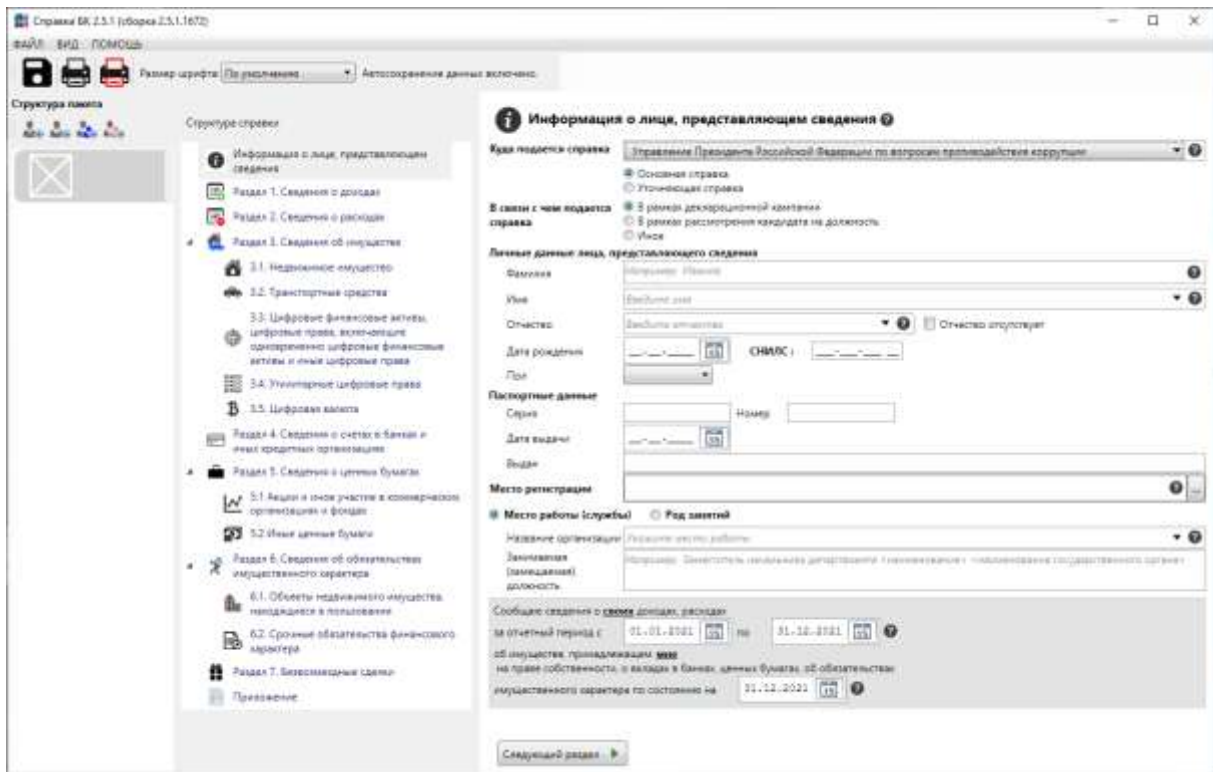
Справки БК 2.5.1 (сборка 2.5.1.1672)

ФАЙЛ ВИД ПОМОЩЬ

Размер шрифта: По умолчанию Автосохранение данных включено.

Структура пакета

Структура справки

Информация о лице, представляющем сведения

Раздел 1. Сведения о доходах

Раздел 2. Сведения о расходах

Раздел 3. Сведения об имуществе

3.1. Недвижимое имущество

3.2. Транспортные средства

3.3. Цифровые финансовые активы, цифровые права, включающие одновременно цифровые финансовые активы и иные цифровые права

3.4. Утилитарные цифровые права

3.5. Цифровая валюта

Раздел 4. Сведения о счетах в банках и иных кредитных организациях

Раздел 5. Сведения о ценных бумагах

5.1 Акции и иное участие в коммерческих организациях и фондах

5.2 Иные ценные бумаги

Раздел 6. Сведения об обязательствах имущественного характера

6.1. Объекты недвижимого имущества, находящиеся в пользовании

6.2. Срочные обязательства финансового характера

Раздел 7. Безвозмездные сделки

Приложение

Информация о лице, представляющем сведения

Куда подается справка Управление Президента Российской Федерации по вопросам противодействия коррупции

Основная справка
Уточняющая справка

В связи с чем подается справка
В рамках декларационной кампании
В рамках рассмотрения кандидата на должность
Иное

Личные данные лица, представляющего сведения

Фамилия Например: Иванов

Имя Введите имя

Отчество Введите отчество Отчество отсутствует

Дата рождения СНИЛС :

Пол

Паспортные данные

Серия Номер

Дата выдачи

Выдан

Место регистрации

Место работы (службы) Род занятий

Название организации Укажите место работы

Замещаемая (занимаемая) должность Например: Заместитель начальника департамента <наименование> <наименование государственного органа>

Сообщаю сведения о своих доходах, расходах

за отчетный период с 01.01.2021 по 31.12.2021

об имуществе, принадлежащем мне

на праве собственности, о вкладах в банках, ценных бумагах, об обязательствах

имущественного характера по состоянию на 31.12.2021

Следующий раздел